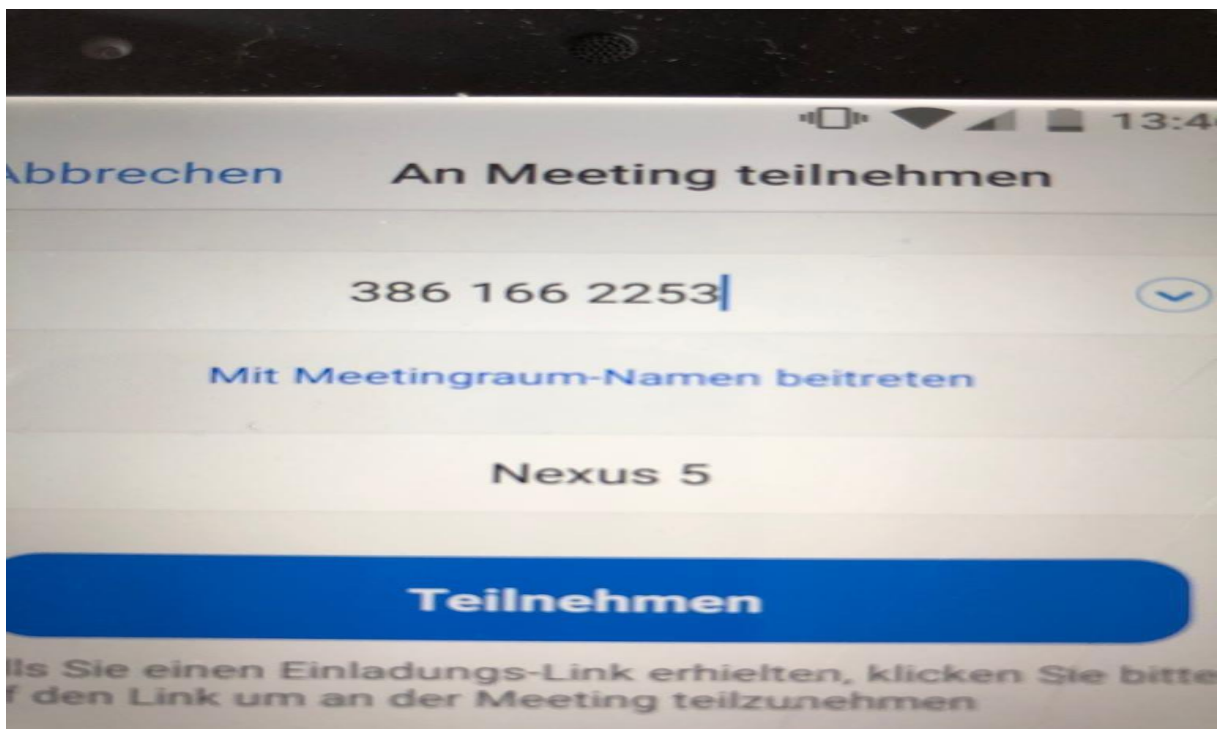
13:4

Abbrechen An Meeting teilnehmen

386 166 2253

Mit Meetingraum-Namen beitreten

Nexus 5

Teilnehmen

lls Sie einen Einladungs-Link erhielten, klicken Sie bitte f den Link um an der Meeting teilzunehmen